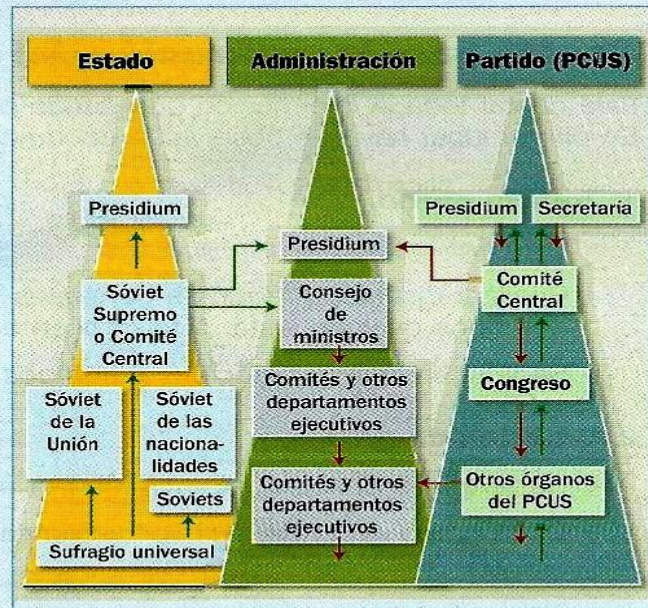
Estado

Administración

Partido (PCUS)

Presidium

Sóviet Supremo o Comité Central

Sóviet de la Unión

Sóviet de las nacionalidades

Soviets

Sufragio universal

Presidium

Consejo de ministros

Comités y otros departamentos ejecutivos

Comités y otros departamentos ejecutivos

Presidium

Secretaría

Comité Central

Congreso

Otros órganos del PCUS